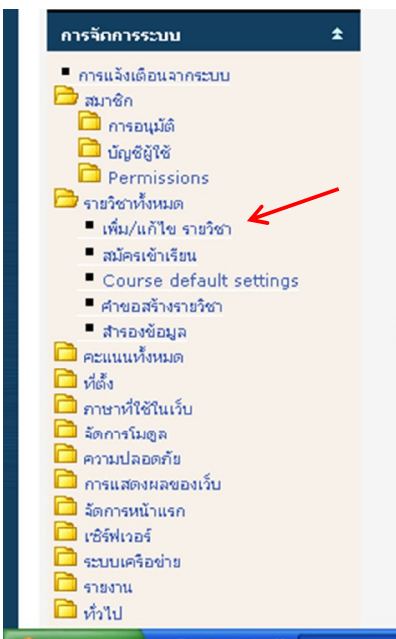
การจัดการระบบ

การแจ้งเตือนจากระบบ
สมาชิก
การอนุมัติ
บัญชีผู้ใช้
Permissions
รายวิชาทั้งหมด
เพิ่ม/แก้ไข รายวิชา
สมัครเข้าเรียน
Course default settings
คำขอสร้างรายวิชา
สำรองข้อมูล
คะแนนทั้งหมด
ที่ตั้ง
ภาษาที่ใช้ในเว็บ
จัดการโมดูล
ความปลอดภัย
การแสดงผลของเว็บ
จัดการหน้าแรก
เซิร์ฟเวอร์
ระบบเครือข่าย
รายงาน
ทั่วไป